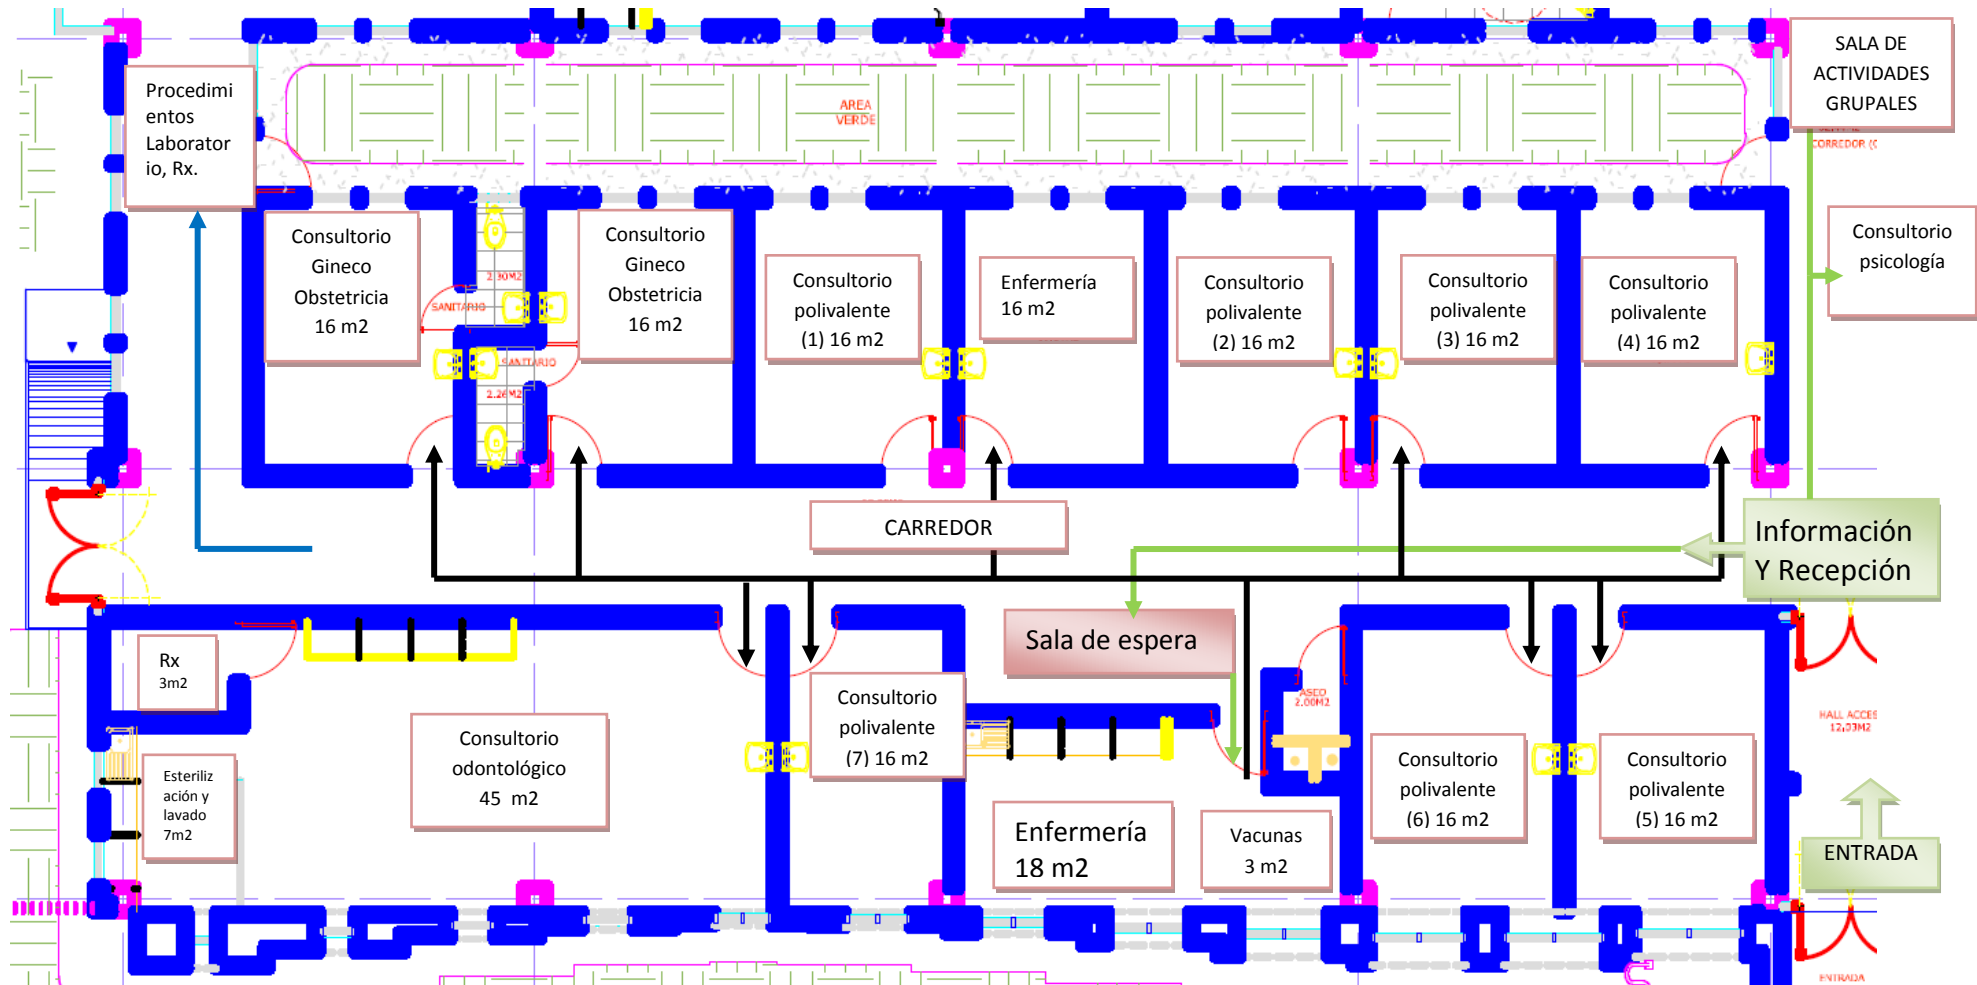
Procedimientos Laboratorio, Rx.

AREA VERDE

SALA DE ACTIVIDADES GRUPALES

CORREDOR (C

Consultorio psicología

Consultorio Gineco Obstetricia 16 m2

2.30M2

SANITARIO

SANITARIO

2.26M2

Consultorio Gineco Obstetricia 16 m2

Consultorio polivalente (1) 16 m2

Enfermería 16 m2

Consultorio polivalente (2) 16 m2

Consultorio polivalente (3) 16 m2

Consultorio polivalente (4) 16 m2

CARREDOR

Información Y Recepción

Sala de espera

Rx 3m2

Esterilización y lavado 7m2

Consultorio odontológico 45 m2

Consultorio polivalente (7) 16 m2

ASEO 2.00M2

Consultorio polivalente (6) 16 m2

Consultorio polivalente (5) 16 m2

HALL ACCES 12,03M2

Enfermería 18 m2

Vacunas 3 m2

ENTRADA

ENTRADA